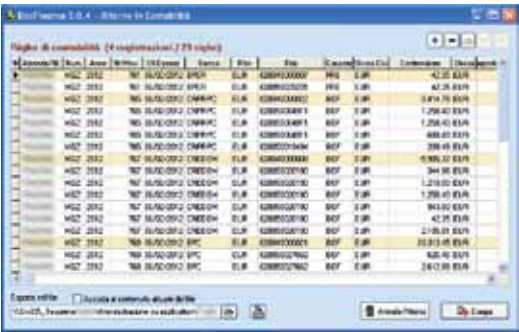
BioFinance 5.0.4 - Ritorno in Contabilità

Righe di contabilità (4 registrazioni / 29 righe)

| Azienda/IB | Num. | Anno | Nr/Mov. | DataIncass | Banca | Div | Rif | Causale | Sezz Cli | Contenimene | Data |
|---|---|---|---|---|---|---|---|---|---|---|---|
| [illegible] | MGZ | 2012 | 767 | 01/02/2012 | BPER | EUR | 0208... | PRG | D.AR | 42,35 EUR | |
| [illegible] | MGZ | 2012 | 767 | 01/02/2012 | BPER | EUR | 0208... | PRG | D.AR | 42,35 EUR | |
| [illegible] | MGZ | 2012 | 765 | 01/02/2012 | CRMRAPC | EUR | 0208... | PRG | D.AR | 3.414,70 EUR | |
| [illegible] | MGZ | 2012 | 765 | 01/02/2012 | CRMRAPC | EUR | 0208... | BKF | D.AR | 1.258,40 EUR | |
| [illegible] | MGZ | 2012 | 765 | 01/02/2012 | CRMRAPC | EUR | 0208... | BKF | D.AR | 1.258,40 EUR | |
| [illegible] | MGZ | 2012 | 765 | 01/02/2012 | CRMRAPC | EUR | 0208... | BKF | D.AR | 488,40 EUR | |
| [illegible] | MGZ | 2012 | 765 | 01/02/2012 | CRMRAPC | EUR | 0208... | BKF | D.AR | 399,40 EUR | |
| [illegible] | MGZ | 2012 | 767 | 01/02/2012 | CREDEM | EUR | 0208... | BKF | D.AR | 6.985,32 EUR | |
| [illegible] | MGZ | 2012 | 767 | 01/02/2012 | CREDEM | EUR | 0208... | BKF | D.AR | 344,95 EUR | |
| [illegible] | MGZ | 2012 | 767 | 01/02/2012 | CREDEM | EUR | 0208... | BKF | D.AR | 1.218,00 EUR | |
| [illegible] | MGZ | 2012 | 767 | 01/02/2012 | CREDEM | EUR | 0208... | BKF | D.AR | 1.758,47 EUR | |
| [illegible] | MGZ | 2012 | 767 | 01/02/2012 | CREDEM | EUR | 0208... | BKF | D.AR | 953,60 EUR | |
| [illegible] | MGZ | 2012 | 767 | 01/02/2012 | CREDEM | EUR | 0208... | BKF | D.AR | 42,35 EUR | |
| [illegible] | MGZ | 2012 | 767 | 01/02/2012 | CREDEM | EUR | 0208... | BKF | D.AR | 2.195,01 EUR | |
| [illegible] | MGZ | 2012 | 768 | 01/02/2012 | BPC | EUR | 0208... | PRG | D.AR | 20.813,45 EUR | |
| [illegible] | MGZ | 2012 | 768 | 01/02/2012 | BPC | EUR | 0208... | BKF | D.AR | 620,40 EUR | |
| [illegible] | MGZ | 2012 | 768 | 01/02/2012 | BPC | EUR | 0208... | BKF | D.AR | 2.612,00 EUR | |

Esporta in file
Accoda al contenuto attuale del file
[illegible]
Annulla Ritorno
Esegui